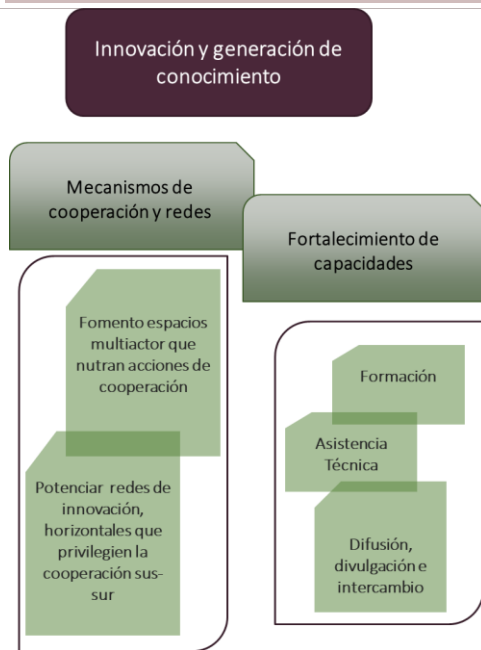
Innovación y generación de conocimiento

Mecanismos de cooperación y redes

Fortalecimiento de capacidades

Fomento espacios multiactor que nutran acciones de cooperación

Potenciar redes de innovación, horizontales que privilegien la cooperación sus-sur

Formación

Asistencia Técnica

Difusión, divulgación e intercambio